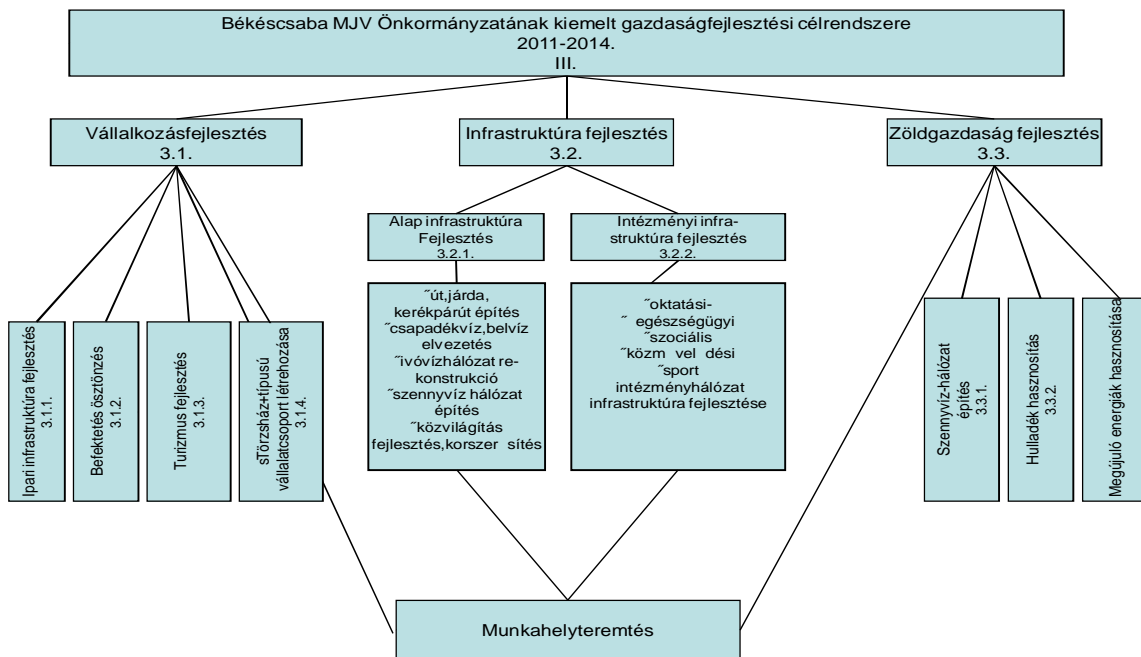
Békéscsaba MJV Önkormányzatának kiemelt gazdaságfejlesztési célrendszere
2011-2014.
III.

Vállalkozásfejlesztés
3.1.

Infrastruktúra fejlesztés
3.2.

Zöldgazdaság fejlesztés
3.3.

Ipari infrastruktúra fejlesztés
3.1.1.

Befektetés ösztönzés
3.1.2.

Turizmus fejlesztés
3.1.3.

sTörzsház+típusú vállalatcsoport létrehozása
3.1.4.

Alap infrastruktúra Fejlesztés
3.2.1.

˝út,járda, kerékpárút építés
˝csapadékvíz,belvíz elvezetés
˝ivóvízhálózat rekonstrukció
˝szennyvíz hálózat építés
˝közvilágítás fejlesztés,korszer sítés

Intézményi infrastruktúra fejlesztés
3.2.2.

˝oktatási-
˝ egészségügyi
˝szociális
˝közm vel dési
˝sport
intézményhálózat infrastruktúra fejlesztése

Szennyvíz-hálózat építés
3.3.1.

Hulladék hasznosítás
3.3.2.

Megújuló energiák hasznosítása

Munkahelyteremtés